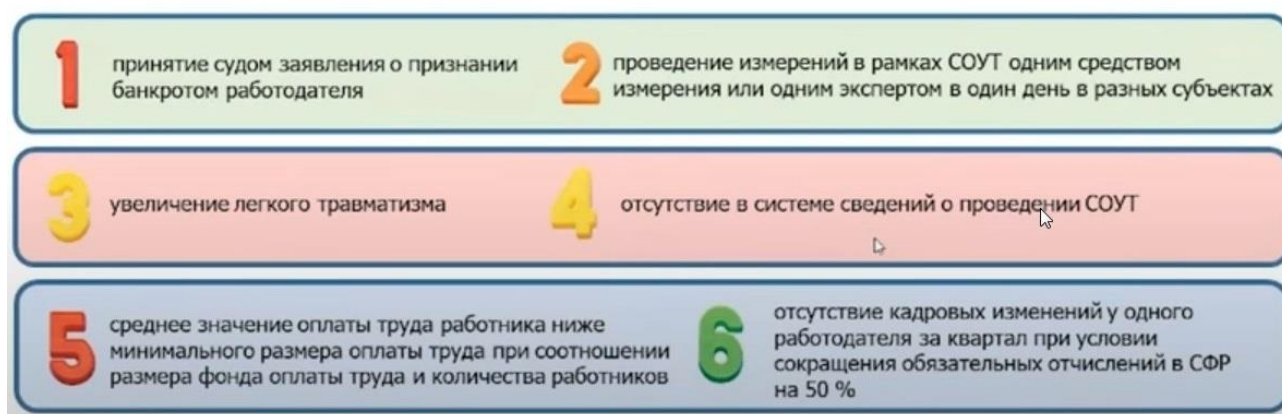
1 принятие судом заявления о признании банкротом работодателя

2 проведение измерений в рамках СОУТ одним средством измерения или одним экспертом в один день в разных субъектах

3 увеличение легкого травматизма

4 отсутствие в системе сведений о проведении СОУТ

5 среднее значение оплаты труда работника ниже минимального размера оплаты труда при соотношении размера фонда оплаты труда и количества работников

6 отсутствие кадровых изменений у одного работодателя за квартал при условии сокращения обязательных отчислений в СФР на 50 %